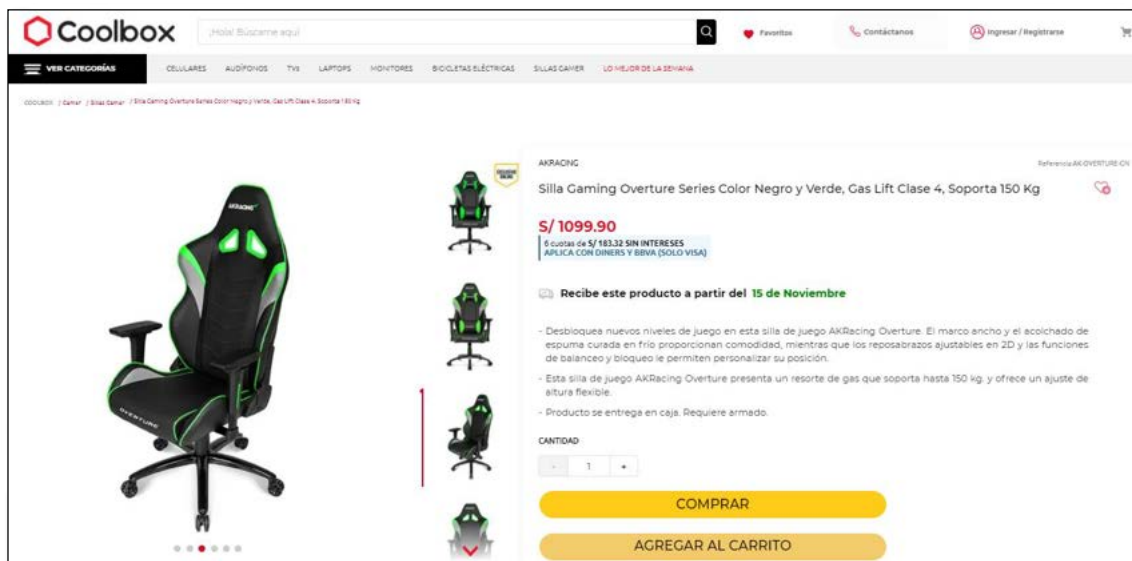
Coolbox

¡Hola! Búscame aquí

Favoritos

Contáctanos

Ingresar / Registrarse

VER CATEGORÍAS

CELULARES AUDÍFONOS TVs LAPTOPS MONITORES BICICLETAS ELÉCTRICAS SILLAS GAMER LO MEJOR DE LA SEMANA

COOLBOX / Gamer / Sillas Gamer / Silla Gaming Overture Series Color Negro y Verde, Gas Lift Clase 4, Soporta 150 Kg

AKRACING

Referencia AK-OVERTURE-GN

Silla Gaming Overture Series Color Negro y Verde, Gas Lift Clase 4, Soporta 150 Kg

S/ 1099.90

6 cuotas de S/ 183.32 SIN INTERESES
APLICA CON DINERS Y BBVA (SOLO VISA)

Recibe este producto a partir del 15 de Noviembre

- Desbloquea nuevos niveles de juego en esta silla de juego AKRacing Overture. El marco ancho y el acolchado de espuma curada en frío proporcionan comodidad, mientras que los reposabrazos ajustables en 2D y las funciones de balanceo y bloqueo le permiten personalizar su posición.

- Esta silla de juego AKRacing Overture presenta un resorte de gas que soporta hasta 150 kg. y ofrece un ajuste de altura flexible.

- Producto se entrega en caja. Requiere armado.

CANTIDAD

- 1 +

COMPRAR

AGREGAR AL CARRITO